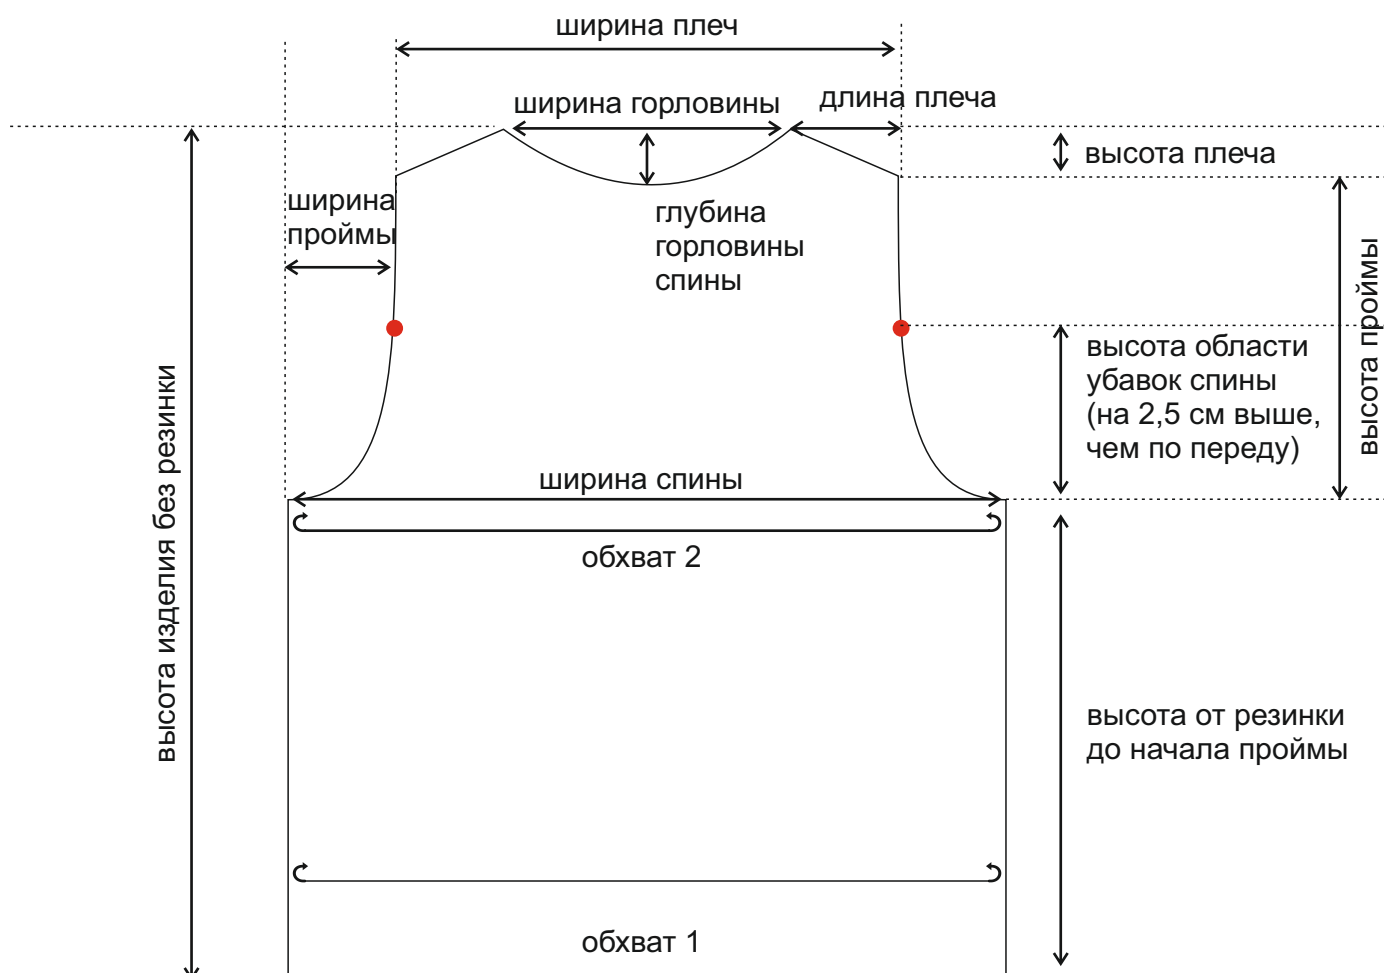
ширина плеч

ширина горловины

длина плеча

высота плеча

ширина проймы

глубина горловины спины

высота проймы

высота изделия без резинки

высота области убавок спины (на 2,5 см выше, чем по переду)

ширина спины

обхват 2

высота от резинки до начала проймы

обхват 1